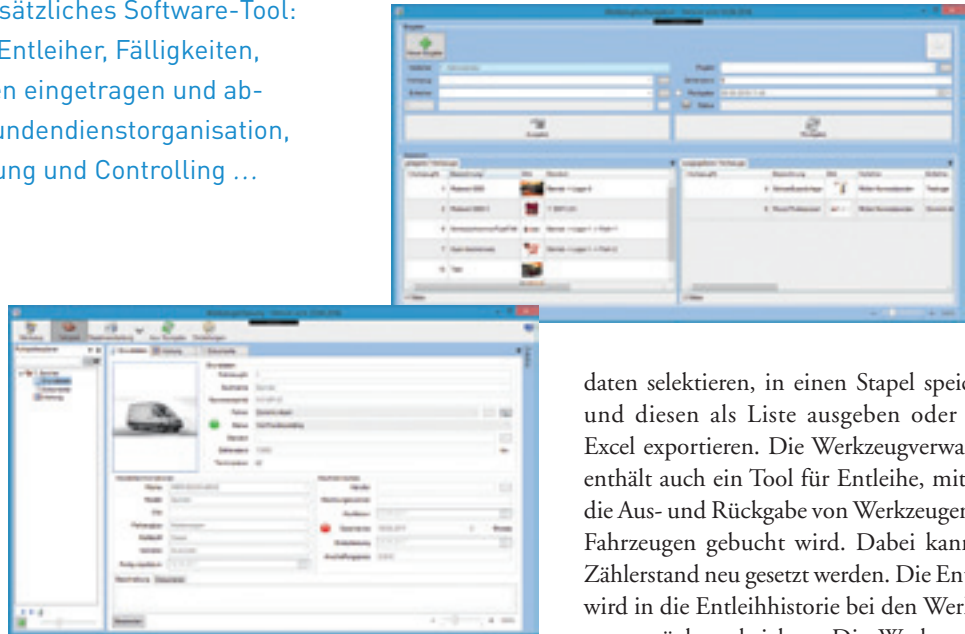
sätzliches Software-Tool:
Entleiher, Fälligkeiten,
en eingetragen und ab-
undendienstorganisation,
ung und Controlling ...

daten selektieren, in einen Stapel spei
und diesen als Liste ausgeben oder
Excel exportieren. Die Werkzeugverwa
enthält auch ein Tool für Entleihe, mit
die Aus- und Rückgabe von Werkzeugen
Fahrzeugen gebucht wird. Dabei kann
Zählerstand neu gesetzt werden. Die Ent
wird in die Entleihhistorie bei den Wer